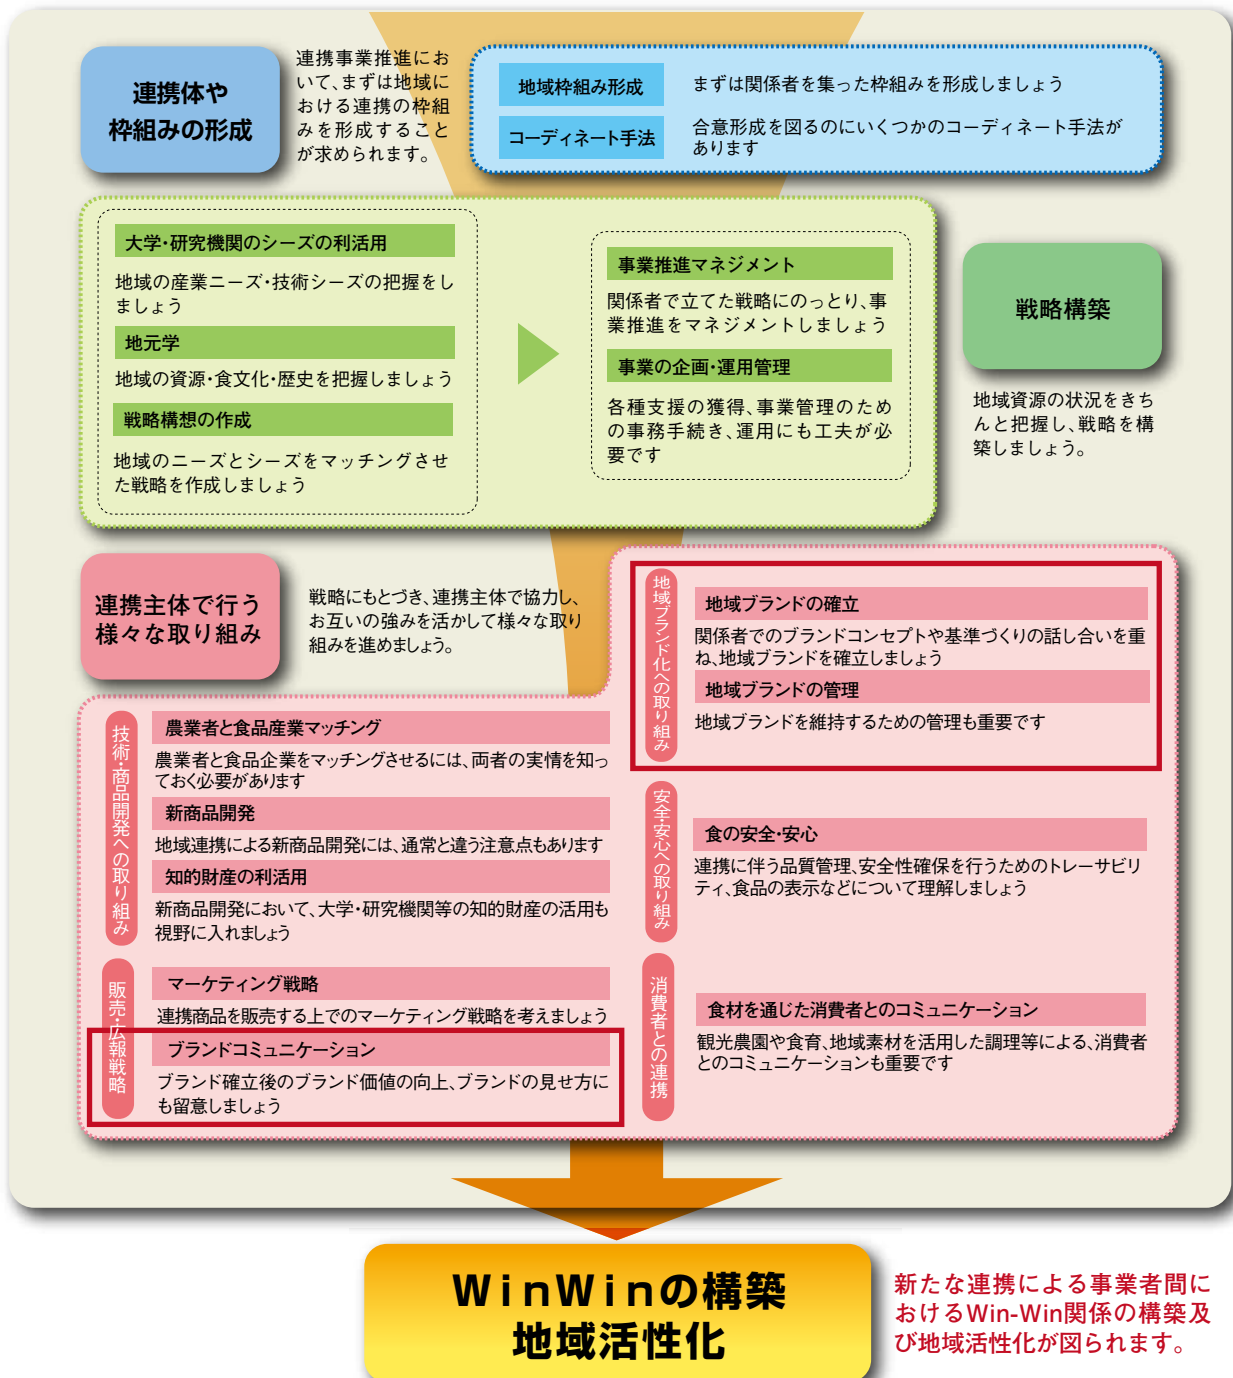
連携体や
枠組みの形成

連携事業推進において、まずは地域における連携の枠組みを形成することが求められます。

地域枠組み形成

まずは関係者を集った枠組みを形成しましょう

コーディネート手法

合意形成を図るのにいくつかのコーディネート手法があります

大学･研究機関のシーズの利活用

地域の産業ニーズ･技術シーズの把握をしましょう

地元学

地域の資源･食文化･歴史を把握しましょう

戦略構想の作成

地域のニーズとシーズをマッチングさせた戦略を作成しましょう

事業推進マネジメント

関係者で立てた戦略にのっとり、事業推進をマネジメントしましょう

事業の企画･運用管理

各種支援の獲得、事業管理のための事務手続き、運用にも工夫が必要です

戦略構築

地域資源の状況をきちんと把握し、戦略を構築しましょう。

連携主体で行う
様々な取り組み

戦略にもとづき、連携主体で協力し、お互いの強みを活かして様々な取り組みを進めましょう。

地域ブランド化への取り組み

地域ブランドの確立

関係者でのブランドコンセプトや基準づくりの話し合いを重ね、地域ブランドを確立しましょう

地域ブランドの管理

地域ブランドを維持するための管理も重要です

技術･商品開発への取り組み

農業者と食品産業マッチング

農業者と食品企業をマッチングさせるには、両者の実情を知っておく必要があります

新商品開発

地域連携による新商品開発には、通常と違う注意点もあります

知的財産の利活用

新商品開発において、大学･研究機関等の知的財産の活用も視野に入れましょう

安全安心への取り組み

食の安全･安心

連携に伴う品質管理、安全性確保を行うためのトレーサビリティ、食品の表示などについて理解しましょう

販売･広報戦略

マーケティング戦略

連携商品を販売する上でのマーケティング戦略を考えましょう

ブランドコミュニケーション

ブランド確立後のブランド価値の向上、ブランドの見せ方にも留意しましょう

消費者との連携

食材を通じた消費者とのコミュニケーション

観光農園や食育、地域素材を活用した調理等による、消費者とのコミュニケーションも重要です

WinWinの構築
地域活性化

新たな連携による事業者間におけるWin-Win関係の構築及び地域活性化が図られます。